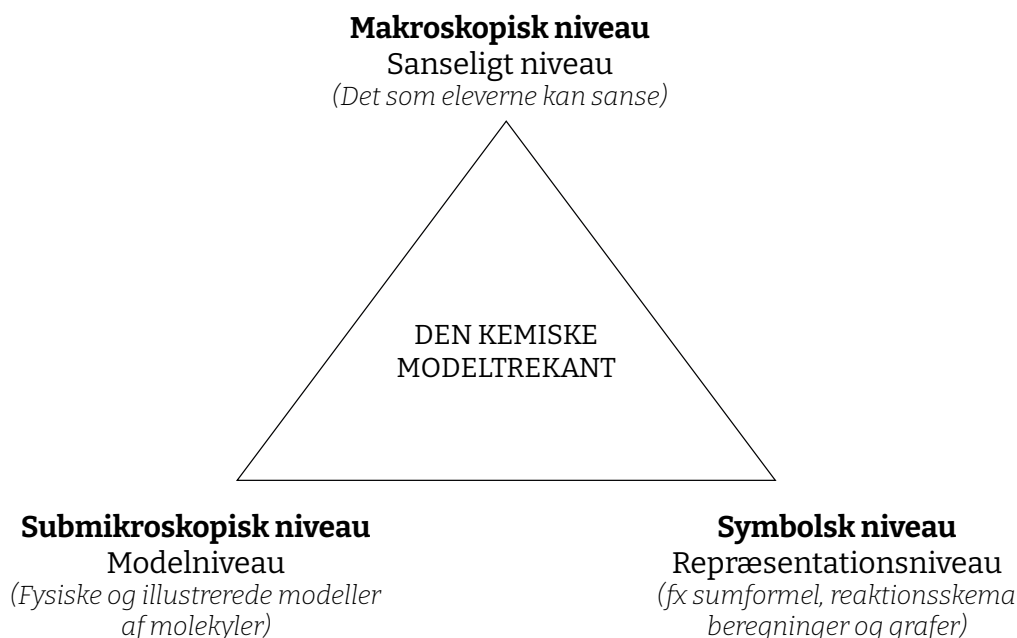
**Makroskopisk niveau**
Sanseligt niveau
*(Det som eleverne kan sanse)*

DEN KEMISKE MODELTREKANT

**Submikroskopisk niveau**
Modelniveau
*(Fysiske og illustrerede modeller af molekyler)*

**Symbolsk niveau**
Repræsentationsniveau
*(fx sumformel, reaktionsskema beregninger og grafer)*